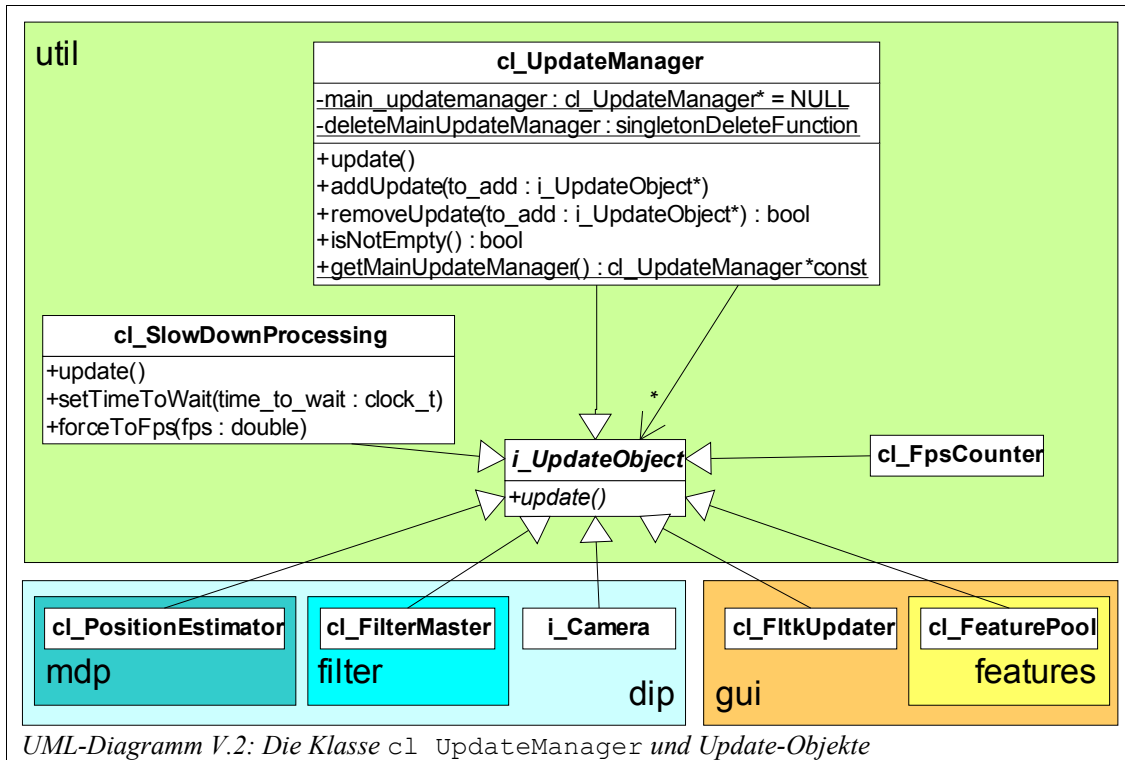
util

cl_UpdateManager

-main_updatemanager : cl_UpdateManager* = NULL
-deleteMainUpdateManager : singletonDeleteFunction

+update()
+addUpdate(to_add : i_UpdateObject*)
+removeUpdate(to_add : i_UpdateObject*) : bool
+isNotEmpty() : bool
+getMainUpdateManager() : cl_UpdateManager *const

cl_SlowDownProcessing

+update()
+setTimeToWait(time_to_wait : clock_t)
+forceToFps(fps : double)

*

i_UpdateObject

+update()

cl_FpsCounter

cl_PositionEstimator

mdp

cl_FilterMaster

filter

i_Camera

dip

cl_FltkUpdater

cl_FeaturePool

features

gui

UML-Diagramm V.2: Die Klasse cl UpdateManager und Update-Objekte